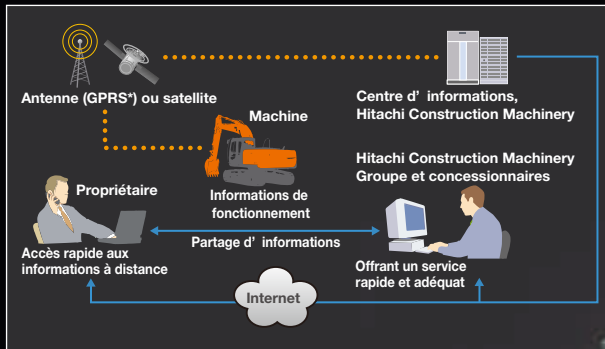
Antenne (GPRS*) ou satellite

Centre d' informations, Hitachi Construction Machinery

Machine

Informations de fonctionnement

Hitachi Construction Machinery Groupe et concessionnaires

Propriétaire

Accès rapide aux informations à distance

Partage d' informations

Offrant un service rapide et adéquat

Internet